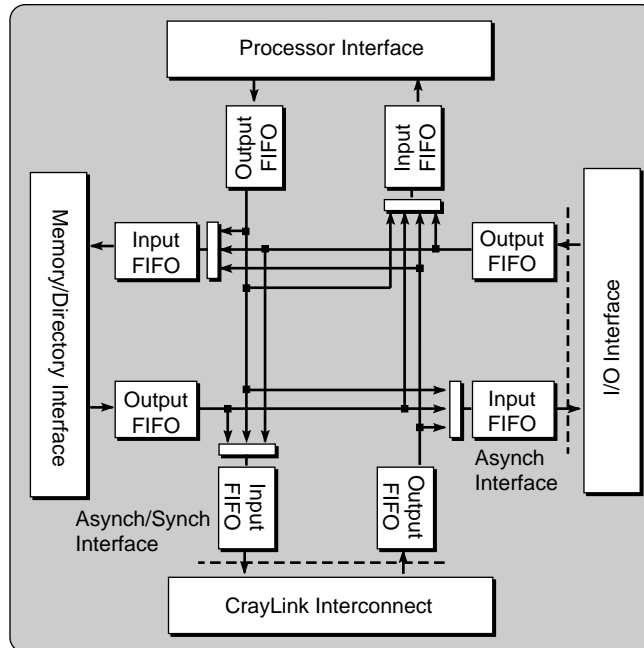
Processor Interface

Output FIFO

Input FIFO

Memory/Directory Interface

Input FIFO

Output FIFO

I/O Interface

Output FIFO

Input FIFO

Asynch Interface

Input FIFO

Output FIFO

Asynch/Synch Interface

CrayLink Interconnect